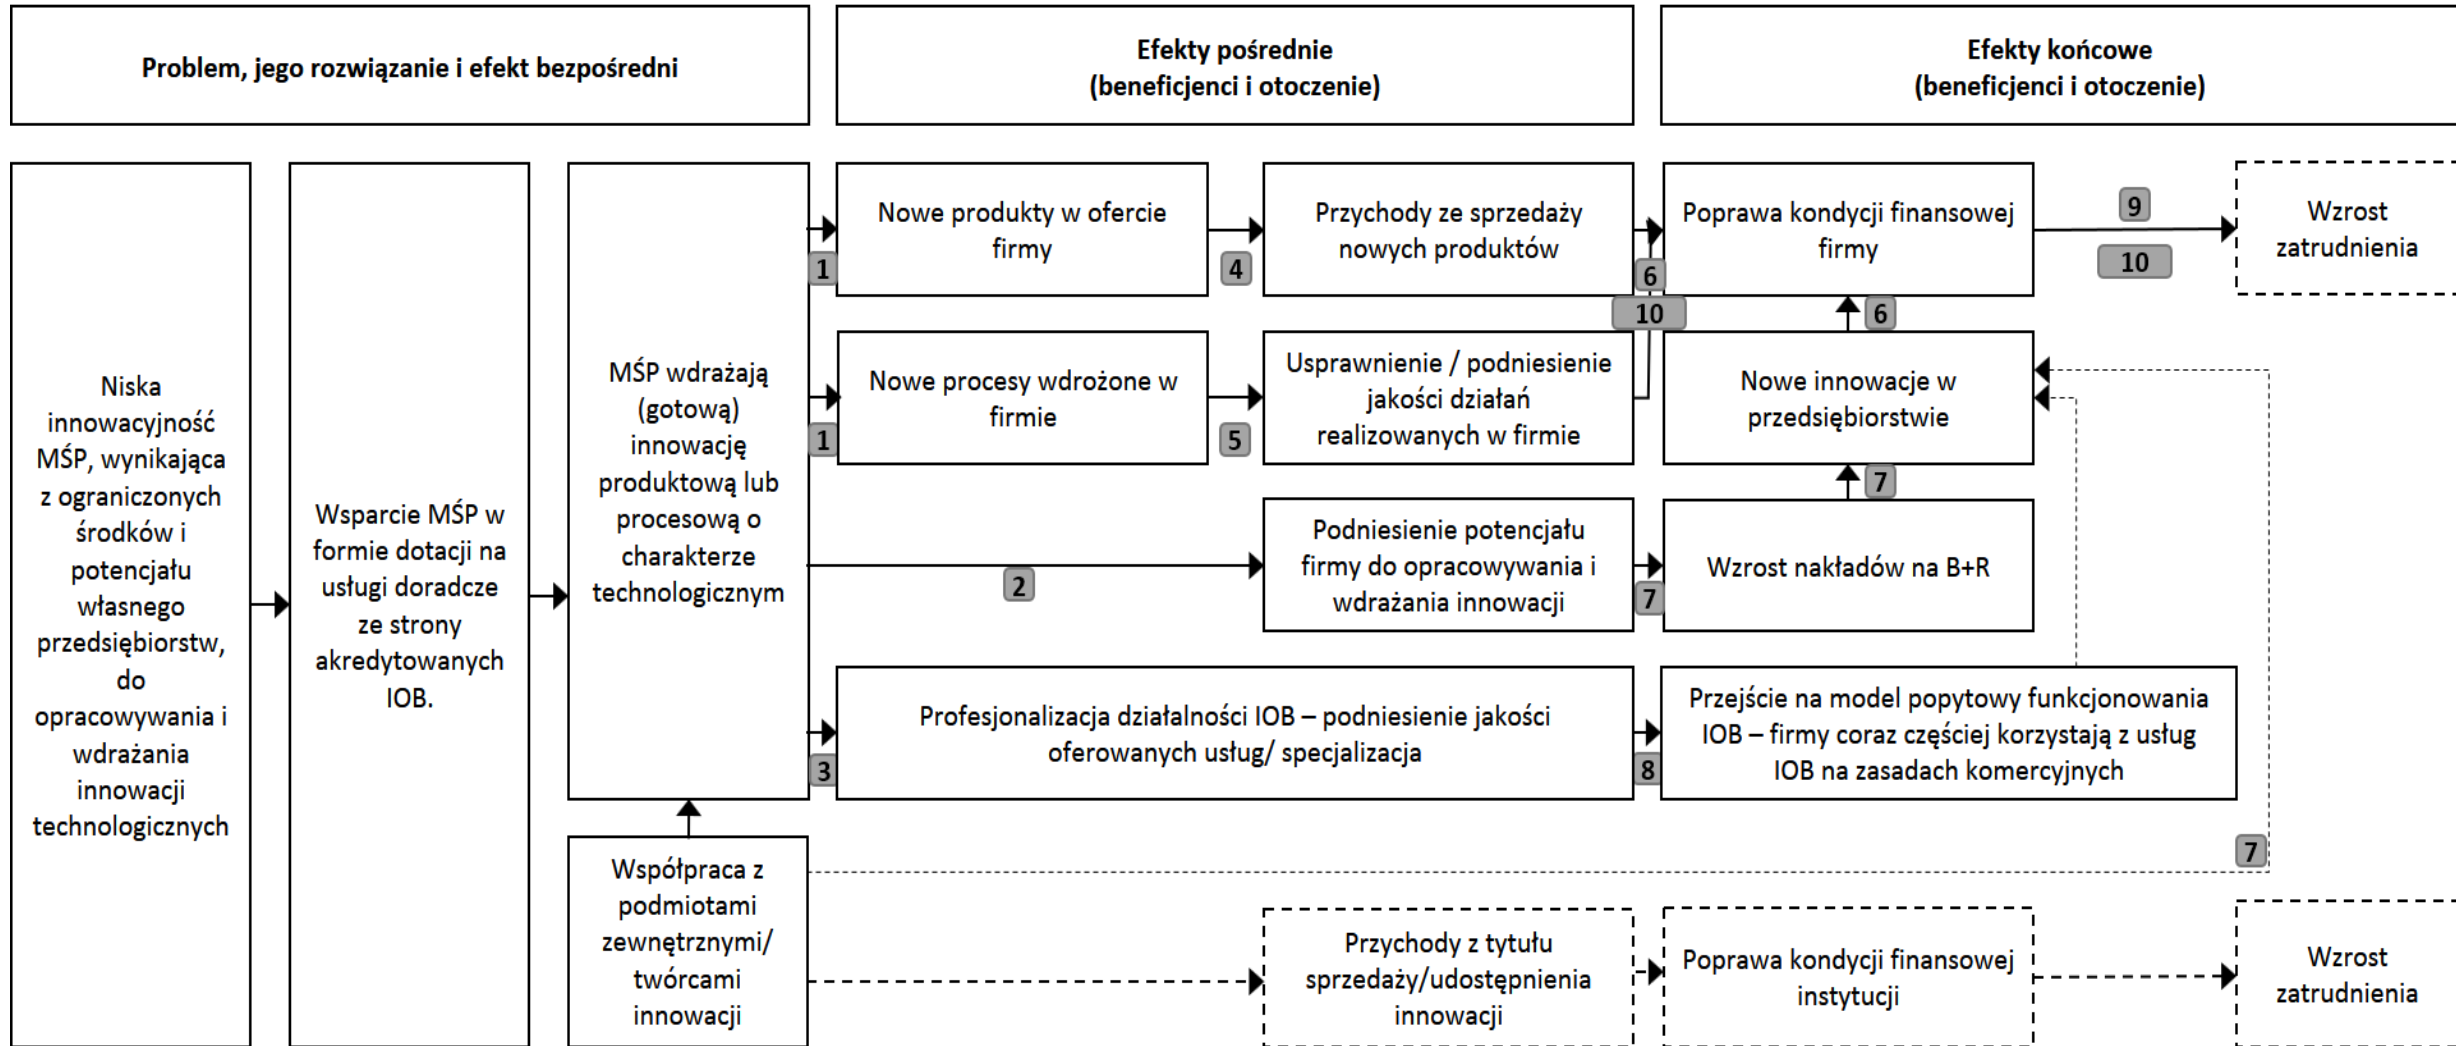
Problem, jego rozwiązanie i efekt bezpośredni

Efekty pośrednie (beneficjenci i otoczenie)

Efekty końcowe (beneficjenci i otoczenie)

Niska innowacyjność MŚP, wynikająca z ograniczonych środków i potencjału własnego przedsiębiorstw, do opracowywania i wdrażania innowacji technologicznych

Wsparcie MŚP w formie dotacji na usługi doradcze ze strony akredytowanych IOB.

MŚP wdrażają (gotową) innowację produktową lub procesową o charakterze technologicznym

Współpraca z podmiotami zewnętrznymi/ twórcami innowacji

1

Nowe produkty w ofercie firmy

4

Przychody ze sprzedaży nowych produktów

6

10

Poprawa kondycji finansowej firmy

9

10

Wzrost zatrudnienia

1

Nowe procesy wdrożone w firmie

5

Usprawnienie / podniesienie jakości działań realizowanych w firmie

6

Nowe innowacje w przedsiębiorstwie

7

2

Podniesienie potencjału firmy do opracowywania i wdrażania innowacji

7

Wzrost nakładów na B+R

3

Profesjonalizacja działalności IOB – podniesienie jakości oferowanych usług/ specjalizacja

8

Przejście na model popytowy funkcjonowania IOB – firmy coraz częściej korzystają z usług IOB na zasadach komercyjnych

7

Przychody z tytułu sprzedaży/udostępnienia innowacji

Poprawa kondycji finansowej instytucji

Wzrost zatrudnienia